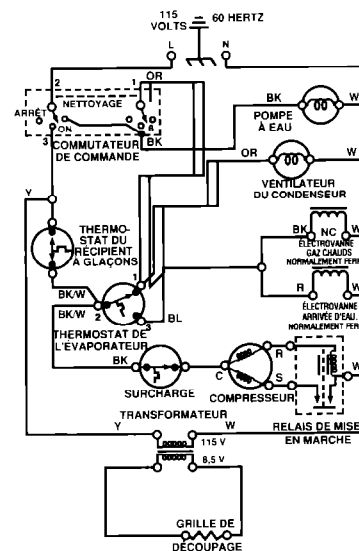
115 VOLTS 60 HERTZ
L
N
2
1
OR
ARRÊT
NETTOYAGE
ON
BK
3
COMMUTATEUR DE COMMANDE
BK
W
POMPE À EAU
OR
W
VENTILATEUR DU CONDENSEUR
Y
THERMOSTAT DU RÉCIPIENT À GLAÇONS
BK
NC
W
ÉLECTROVANNE GAZ CHAUDS NORMALEMENT FER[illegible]
1
BK/W
BK/W
2
3
THERMOSTAT DE L'ÉVAPORATEUR
BL
R
ÉLECTROVANNE ARRIVÉE D'EAU NORMALEMENT FER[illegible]
BK
SURCHARGE
C
R
S
COMPRESSEUR
TRANSFORMATEUR
Y
W
RELAIS DE MISE EN MARCHE
115 V
8,5 V
GRILLE DE DÉCOUPAGE